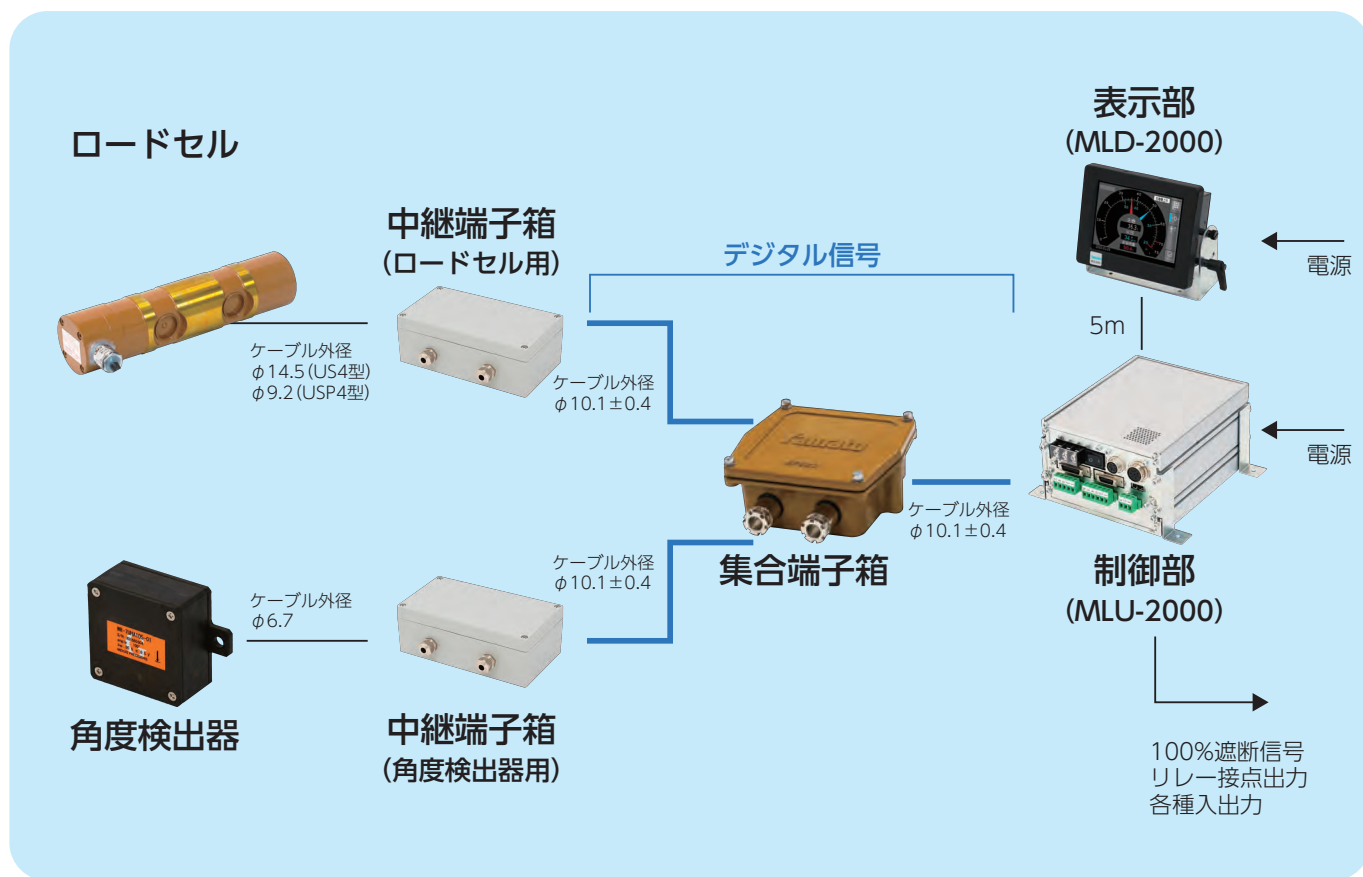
ロードセル

中継端子箱
(ロードセル用)

デジタル信号

表示部
(MLD-2000)

電源

5m

ケーブル外径
$\phi$14.5 (US4型)
$\phi$9.2 (USP4型)

ケーブル外径
$\phi$10.1 ± 0.4

ケーブル外径
$\phi$10.1 ± 0.4

電源

集合端子箱

ケーブル外径
$\phi$10.1 ± 0.4

制御部
(MLU-2000)

ケーブル外径
$\phi$6.7

角度検出器

中継端子箱
(角度検出器用)

100%遮断信号
リレー接点出力
各種入出力